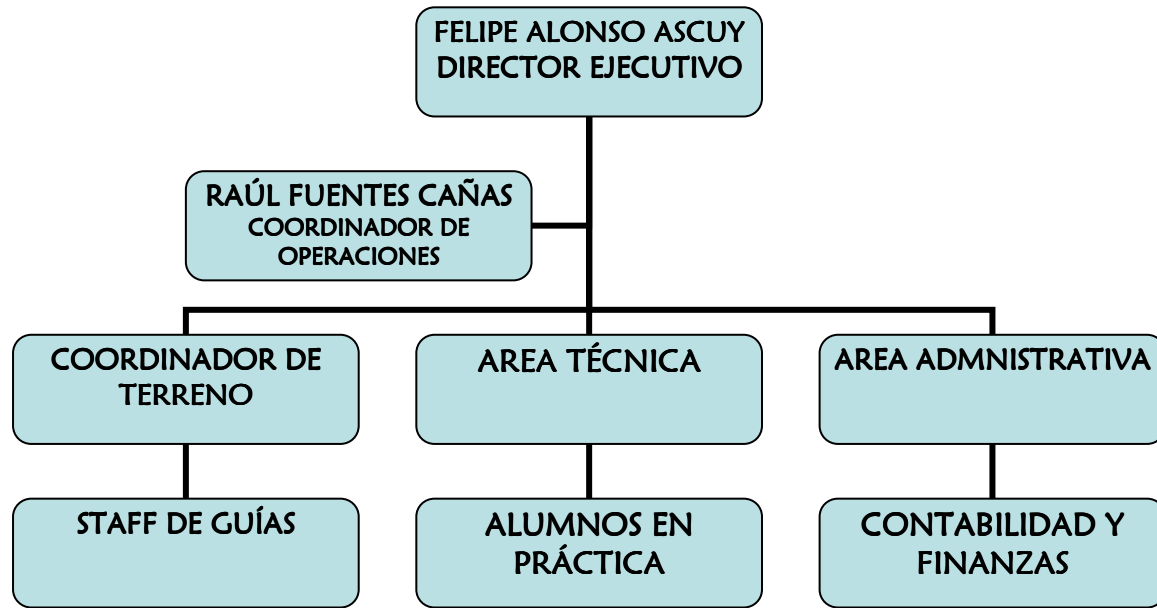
FELIPE ALONSO ASCUY
DIRECTOR EJECUTIVO

RAÚL FUENTES CAÑAS
COORDINADOR DE OPERACIONES

COORDINADOR DE TERRENO

AREA TÉCNICA

AREA ADMNISTRATIVA

STAFF DE GUÍAS

ALUMNOS EN PRÁCTICA

CONTABILIDAD Y FINANZAS